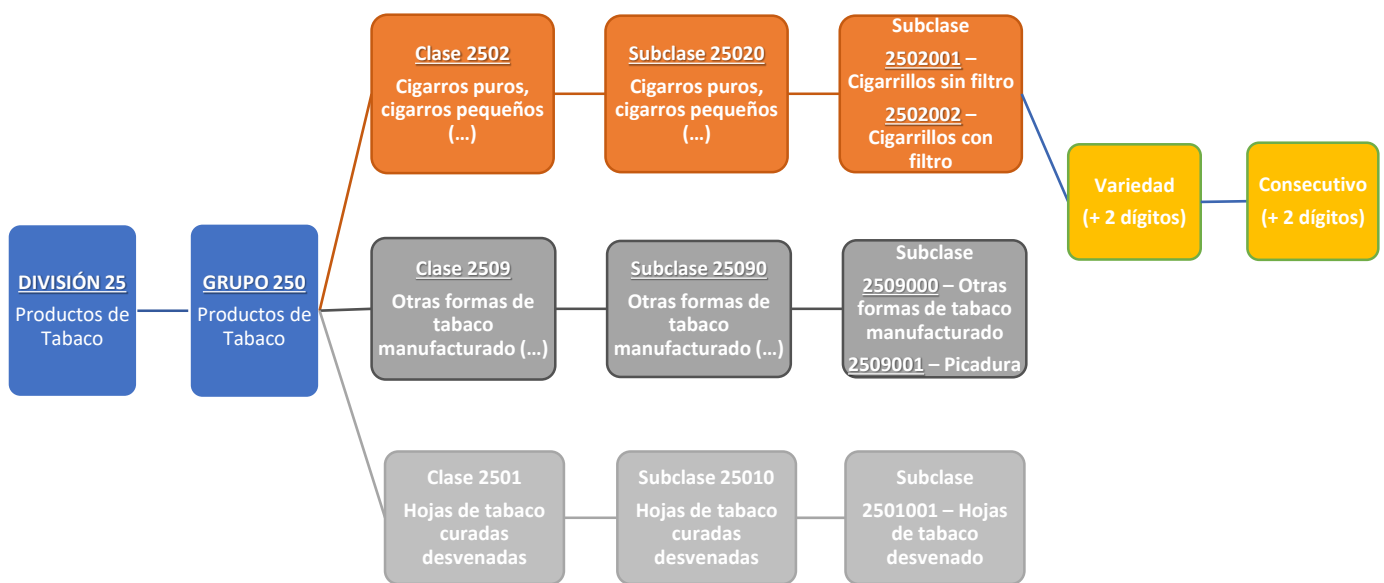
DIVISIÓN 25
Productos de Tabaco

GRUPO 250
Productos de Tabaco

Clase 2502
Cigarros puros, cigarros pequeños (…)

Subclase 25020
Cigarros puros, cigarros pequeños (…)

Subclase
2502001 – Cigarrillos sin filtro
2502002 – Cigarrillos con filtro

Variedad
(+ 2 dígitos)

Consecutivo
(+ 2 dígitos)

Clase 2509
Otras formas de tabaco manufacturado (…)

Subclase 25090
Otras formas de tabaco manufacturado (…)

Subclase
2509000 – Otras formas de tabaco manufacturado
2509001 – Picadura

Clase 2501
Hojas de tabaco curadas desvenadas

Subclase 25010
Hojas de tabaco curadas desvenadas

Subclase
2501001 – Hojas de tabaco desvenado